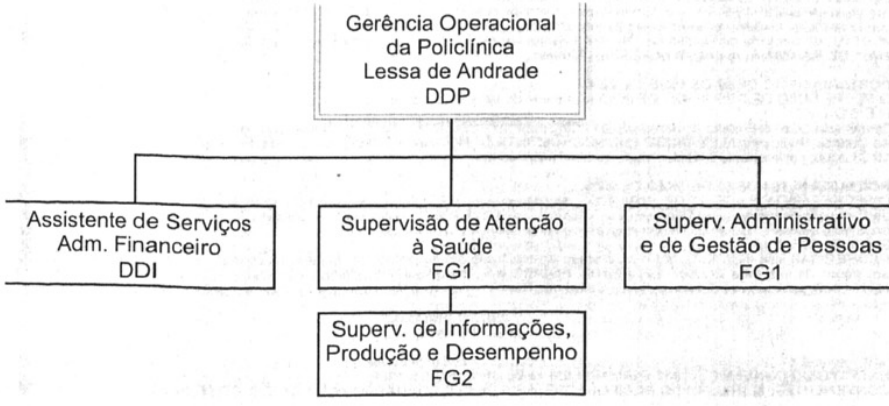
Gerência Operacional da Policlínica Lessa de Andrade DDP

Assistente de Serviços Adm. Financeiro DDI

Supervisão de Atenção à Saúde FG1

Superv. Administrativo e de Gestão de Pessoas FG1

Superv. de Informações, Produção e Desempenho FG2